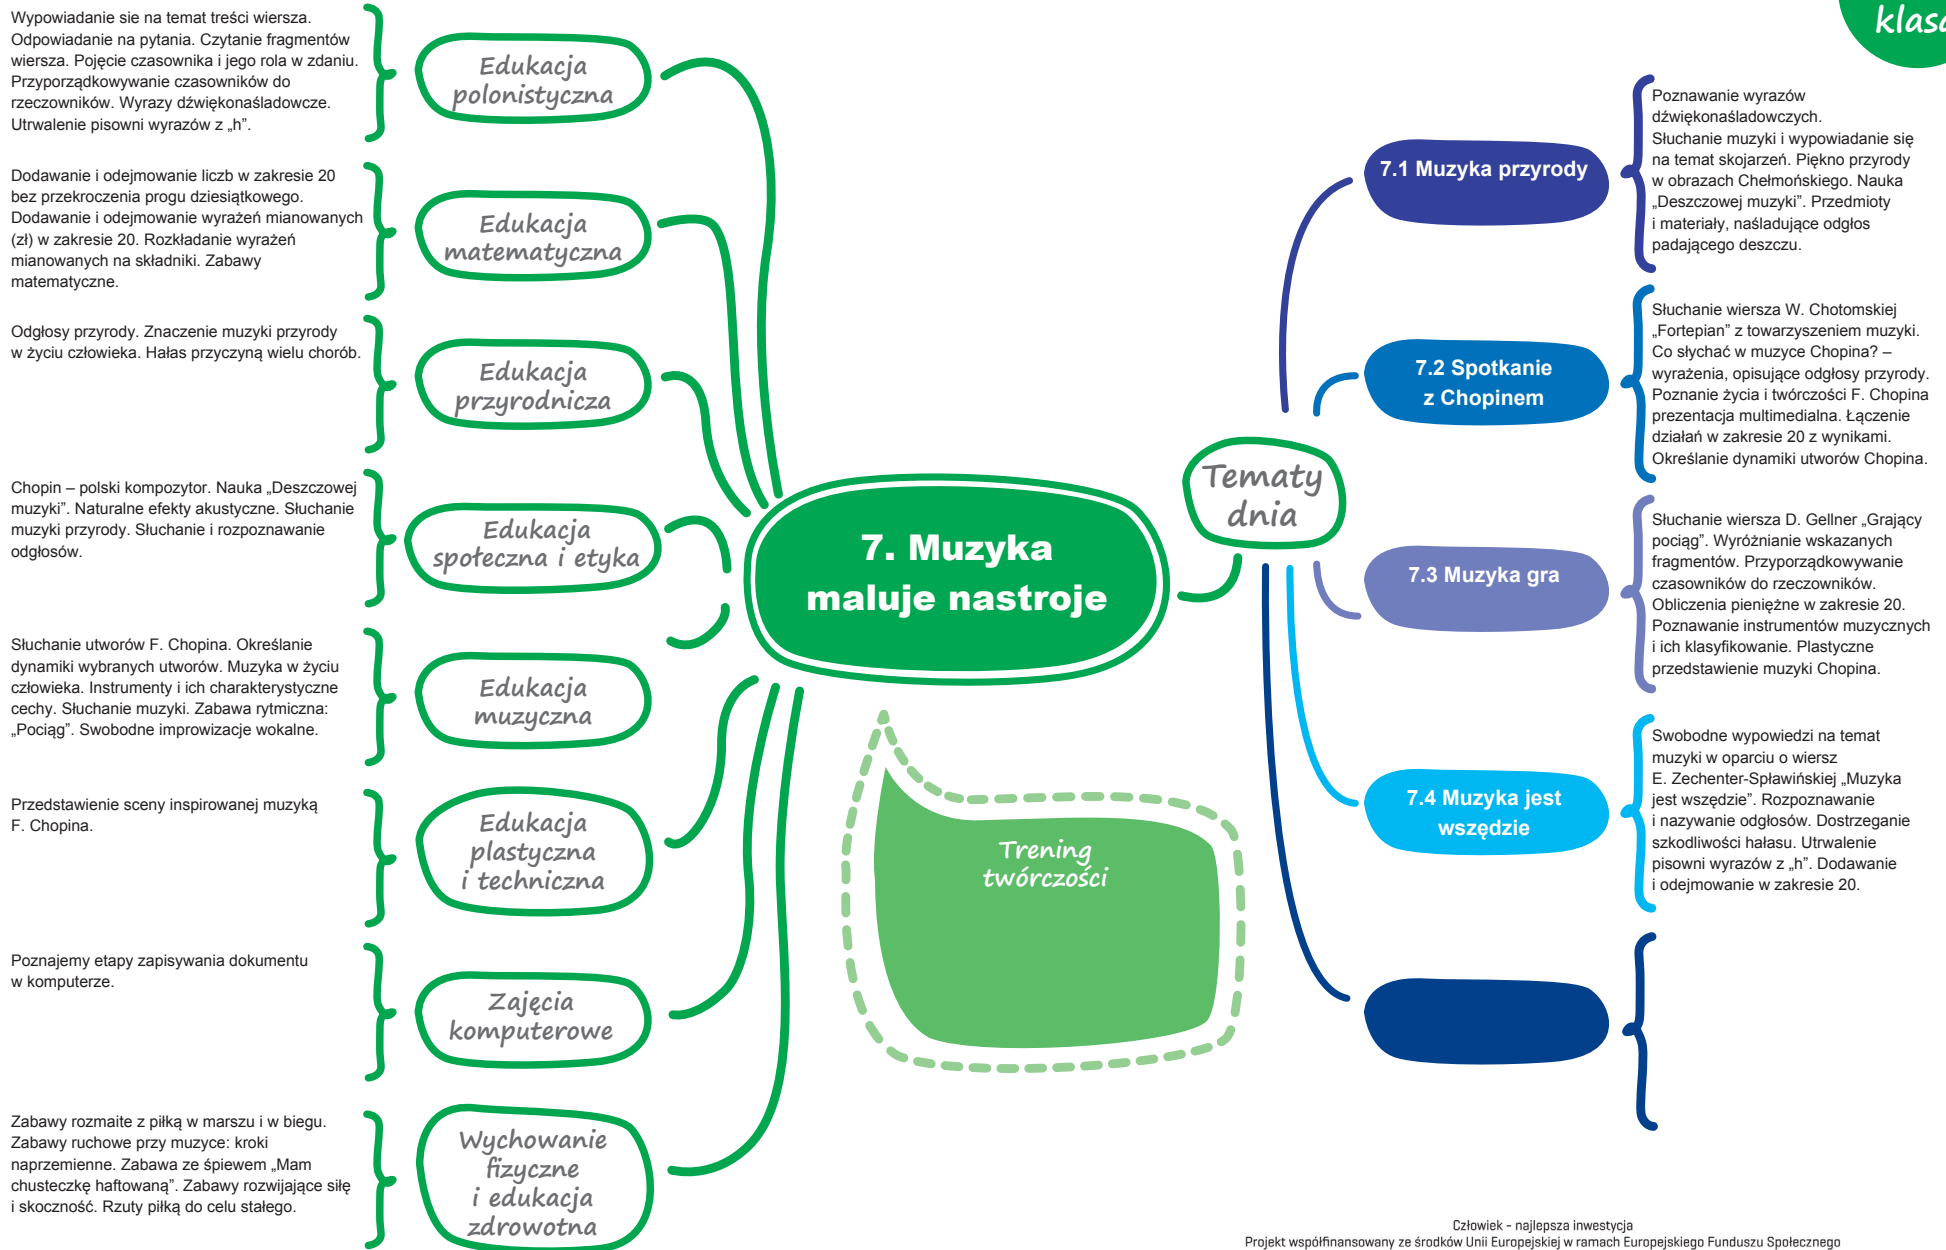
klasa

Wypowiadanie sie na temat treści wiersza. Odpowiadanie na pytania. Czytanie fragmentów wiersza. Pojęcie czasownika i jego rola w zdaniu. Przyporządkowywanie czasowników do rzeczowników. Wyrazy dźwiękonaśladowcze. Utrwalenie pisowni wyrazów z „h”.

Edukacja polonistyczna

Dodawanie i odejmowanie liczb w zakresie 20 bez przekroczenia progu dziesiątkowego. Dodawanie i odejmowanie wyrażeń mianowanych (zł) w zakresie 20. Rozkładanie wyrażeń mianowanych na składniki. Zabawy matematyczne.

Edukacja matematyczna

Odgłosy przyrody. Znaczenie muzyki przyrody w życiu człowieka. Hałas przyczyną wielu chorób.

Edukacja przyrodnicza

Chopin – polski kompozytor. Nauka „Deszczowej muzyki”. Naturalne efekty akustyczne. Słuchanie muzyki przyrody. Słuchanie i rozpoznawanie odgłosów.

Edukacja społeczna i etyka

Słuchanie utworów F. Chopina. Określanie dynamiki wybranych utworów. Muzyka w życiu człowieka. Instrumenty i ich charakterystyczne cechy. Słuchanie muzyki. Zabawa rytmiczna: „Pociąg”. Swobodne improwizacje wokalne.

Edukacja muzyczna

Przedstawienie sceny inspirowanej muzyką F. Chopina.

Edukacja plastyczna i techniczna

Poznajemy etapy zapisywania dokumentu w komputerze.

Zajęcia komputerowe

Zabawy rozmaite z piłką w marszu i w biegu. Zabawy ruchowe przy muzyce: kroki naprzemienne. Zabawa ze śpiewem „Mam chusteczkę haftowaną”. Zabawy rozwijające siłę i skoczność. Rzuty piłką do celu stałego.

Wychowanie fizyczne i edukacja zdrowotna

7. Muzyka maluje nastroje

Trening twórczości

Tematy dnia

7.1 Muzyka przyrody

Poznawanie wyrazów dźwiękonaśladowczych. Słuchanie muzyki i wypowiadanie się na temat skojarzeń. Piękno przyrody w obrazach Chełmońskiego. Nauka „Deszczowej muzyki”. Przedmioty i materiały, naśladujące odgłos padającego deszczu.

7.2 Spotkanie z Chopinem

Słuchanie wiersza W. Chotomskiej „Fortepian” z towarzyszeniem muzyki. Co słychać w muzyce Chopina? – wyrażenia, opisujące odgłosy przyrody. Poznanie życia i twórczości F. Chopina prezentacja multimedialna. Łączenie działań w zakresie 20 z wynikami. Określanie dynamiki utworów Chopina.

7.3 Muzyka gra

Słuchanie wiersza D. Gellner „Grający pociąg”. Wyróżnianie wskazanych fragmentów. Przyporządkowywanie czasowników do rzeczowników. Obliczenia pieniężne w zakresie 20. Poznawanie instrumentów muzycznych i ich klasyfikowanie. Plastyczne przedstawienie muzyki Chopina.

7.4 Muzyka jest wszędzie

Swobodne wypowiedzi na temat muzyki w oparciu o wiersz E. Zechenter-Spławińskiej „Muzyka jest wszędzie”. Rozpoznawanie i nazywanie odgłosów. Dostrzeganie szkodliwości hałasu. Utrwalenie pisowni wyrazów z „h”. Dodawanie i odejmowanie w zakresie 20.

Człowiek - najlepsza inwestycja
Projekt współfinansowany ze środków Unii Europejskiej w ramach Europejskiego Funduszu Społecznego